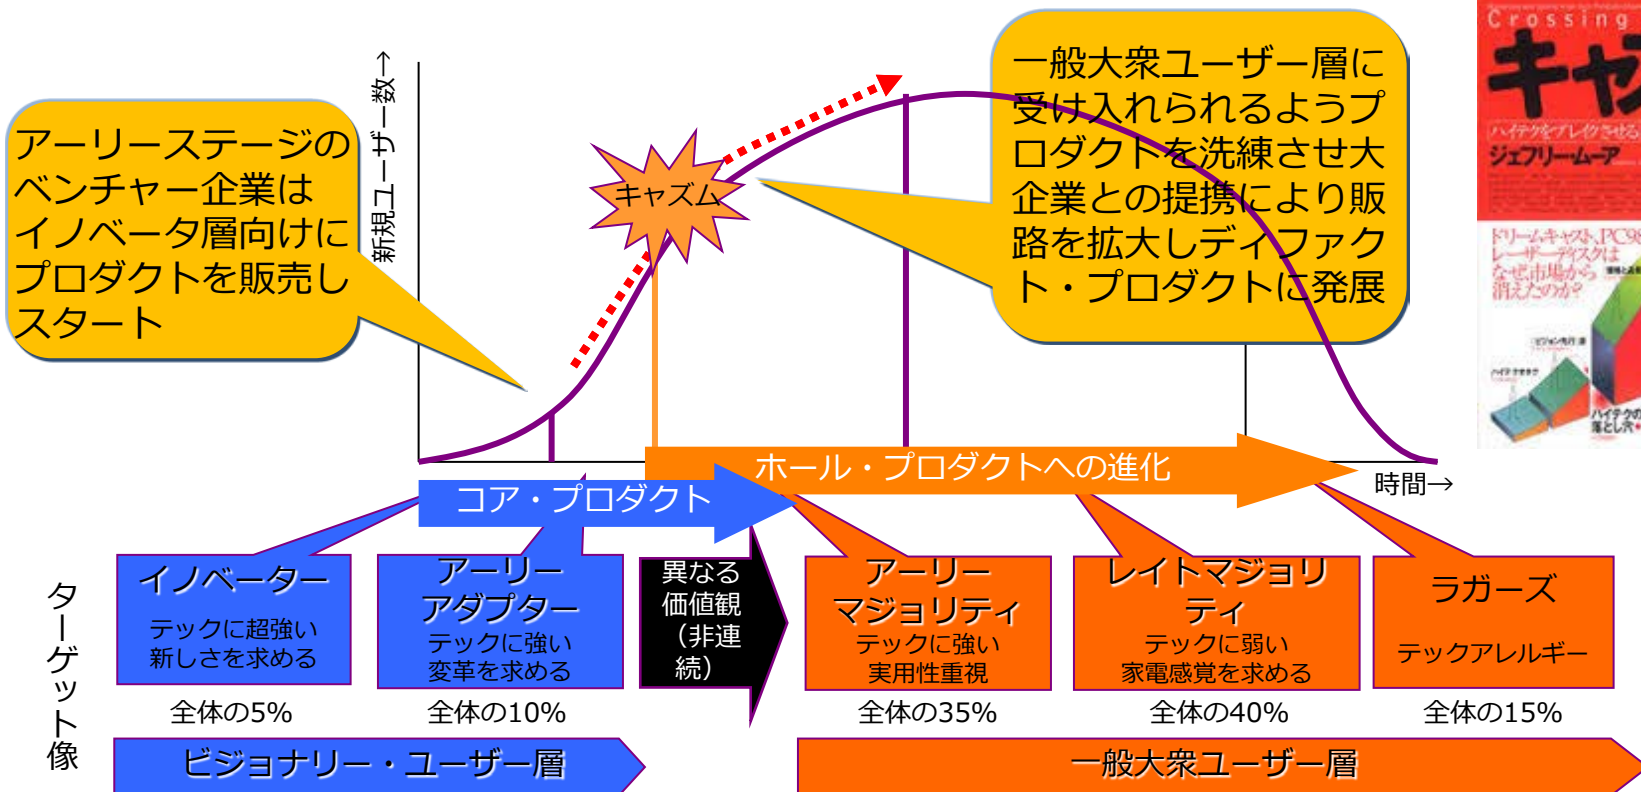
アーリーステージのベンチャー企業はイノベータ層向けにプロダクトを販売しスタート

新規ユーザー数→

キャズム

一般大衆ユーザー層に受け入れられるようプロダクトを洗練させ大企業との提携により販路を拡大しディファクト・プロダクトに発展

Crossing
キャ
ハイテクをブレイクさせる
ジェフリー・ムーア
ドリームキャスト、PC98
レーザーディスクは
なぜ市場から
消えたのか？

時間→

ホール・プロダクトへの進化

コア・プロダクト

ターゲット像

イノベーター
テックに超強い
新しさを求める
全体の5%

アーリーアダプター
テックに強い
変革を求める
全体の10%

異なる価値観（非連続）

アーリーマジョリティ
テックに強い
実用性重視
全体の35%

レイトマジョリティ
テックに弱い
家電感覚を求める
全体の40%

ラガーズ
テックアレルギー
全体の15%

ビジョナリー・ユーザー層

一般大衆ユーザー層